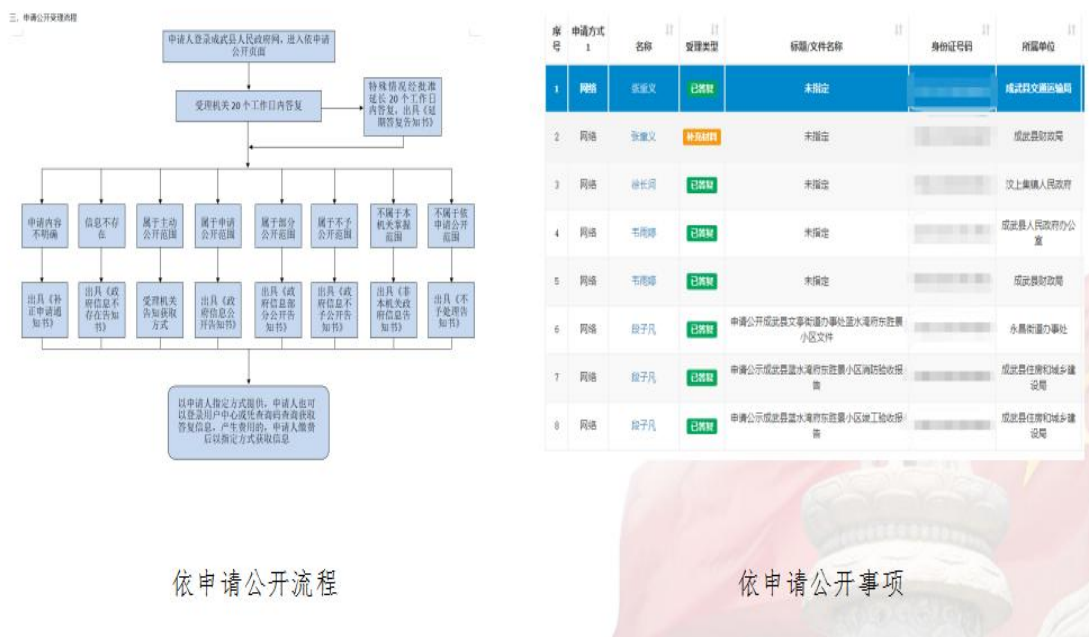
三、申请公开受理流程

申请人登录成武县人民政府网，进入依申请公开页面

受理机关20个工作日内答复

特殊情况经批准延长20个工作日内答复，出具《延期答复告知书》

申请内容不明确

信息不存在

属于主动公开范围

属于申请公开范围

属于部分公开范围

属于不予公开范围

不属于本机关掌握范围

不属于依申请公开范围

出具《补正申请通知书》

出具《政府信息不存在告知书》

受理机关告知获取方式

出具《政府信息公开告知书》

出具《政府信息部分公开告知书》

出具《政府信息不予公开告知书》

出具《非本机关政府信息告知书》

出具《不予处理告知书》

以申请人指定方式提供，申请人也可以登录用户中心或凭查询码查询获取答复信息，产生费用的，申请人缴费后以指定方式获取信息

依申请公开流程

| 序号 | 申请方式 | 名称 | 受理类型 | 标题/文件名称 | 身份证号码 | 所属单位 |
|---|---|---|---|---|---|---|
| 1 | 网络 | 张金义 | 已答复 | 未指定 | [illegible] | 成武县交通运输局 |
| 2 | 网络 | 张金义 | 补充材料 | 未指定 | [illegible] | 成武县财政局 |
| 3 | 网络 | 徐长润 | 已答复 | 未指定 | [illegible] | 汶上集镇人民政府 |
| 4 | 网络 | 韦雨婷 | 已答复 | 未指定 | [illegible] | 成武县人民政府办公室 |
| 5 | 网络 | 韦雨婷 | 已答复 | 未指定 | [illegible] | 成武县财政局 |
| 6 | 网络 | 段子凡 | 已答复 | 申请公开成武县文亭街道办事处蓝水湾府东胜景小区文件 | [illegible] | 永昌街道办事处 |
| 7 | 网络 | 段子凡 | 已答复 | 申请公示成武县蓝水湾府东胜景小区消防验收报告 | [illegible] | 成武县住房和城乡建设局 |
| 8 | 网络 | 段子凡 | 已答复 | 申请公示成武县蓝水湾府东胜景小区竣工验收报告 | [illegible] | 成武县住房和城乡建设局 |

依申请公开事项